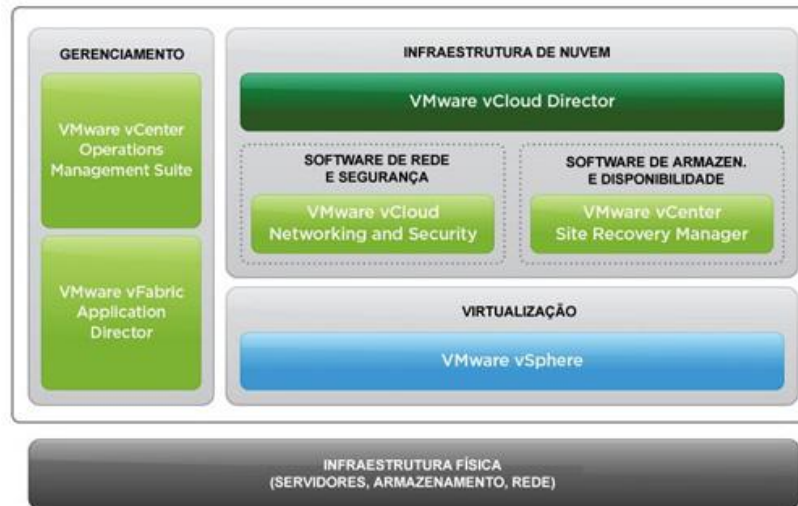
GERENCIAMENTO

VMware vCenter Operations Management Suite

VMware vFabric Application Director

INFRAESTRUTURA DE NUVEM

VMware vCloud Director

SOFTWARE DE REDE E SEGURANÇA

VMware vCloud Networking and Security

SOFTWARE DE ARMAZEN. E DISPONIBILIDADE

VMware vCenter Site Recovery Manager

VIRTUALIZAÇÃO

VMware vSphere

INFRAESTRUTURA FÍSICA (SERVIDORES, ARMAZENAMENTO, REDE)